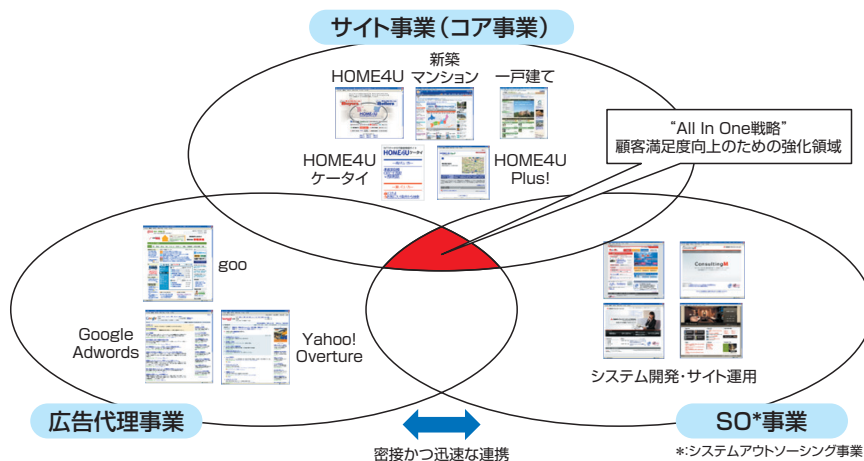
サイト事業（コア事業）

新築マンション

HOME4U

一戸建て

HOME4U ケータイ

HOME4U Plus!

"All In One戦略"
顧客満足度向上のための強化領域

goo

Google Adwords

Yahoo! Overture

システム開発・サイト運用

広告代理事業

密接かつ迅速な連携

SO*事業

*:システムアウトソーシング事業